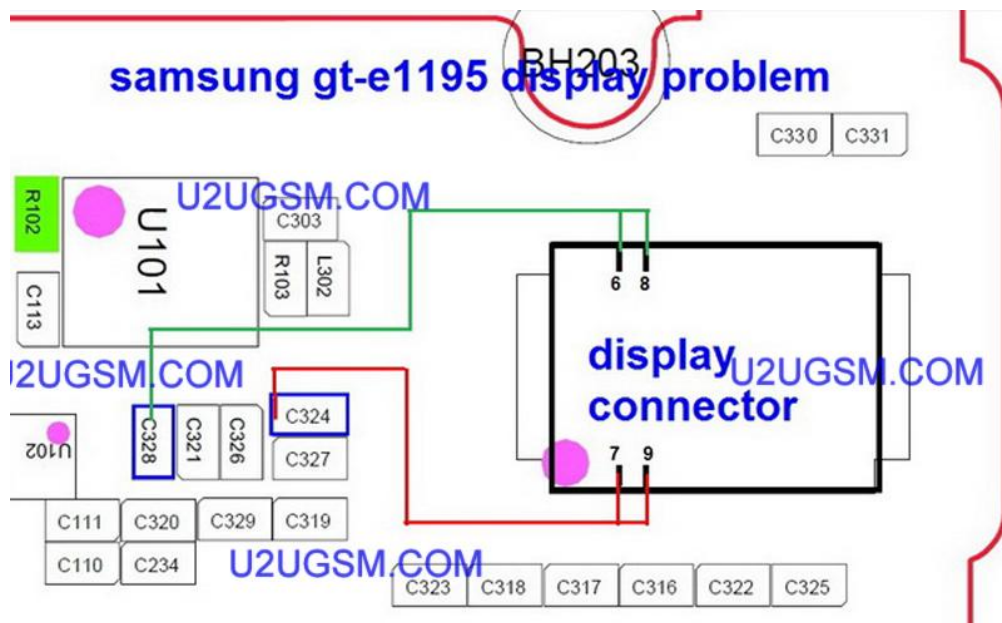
BH203

samsung gt-e1195 display problem

C330 C331

U2UGSM.COM

R102

U101

C303

R103 L302

C113

6 8

display connector

U2UGSM.COM

U2UGSM.COM

C328 C321 C326 C324

C327

U102

7 9

C111 C320 C329 C319

C110 C234

U2UGSM.COM

C323 C318 C317 C316 C322 C325